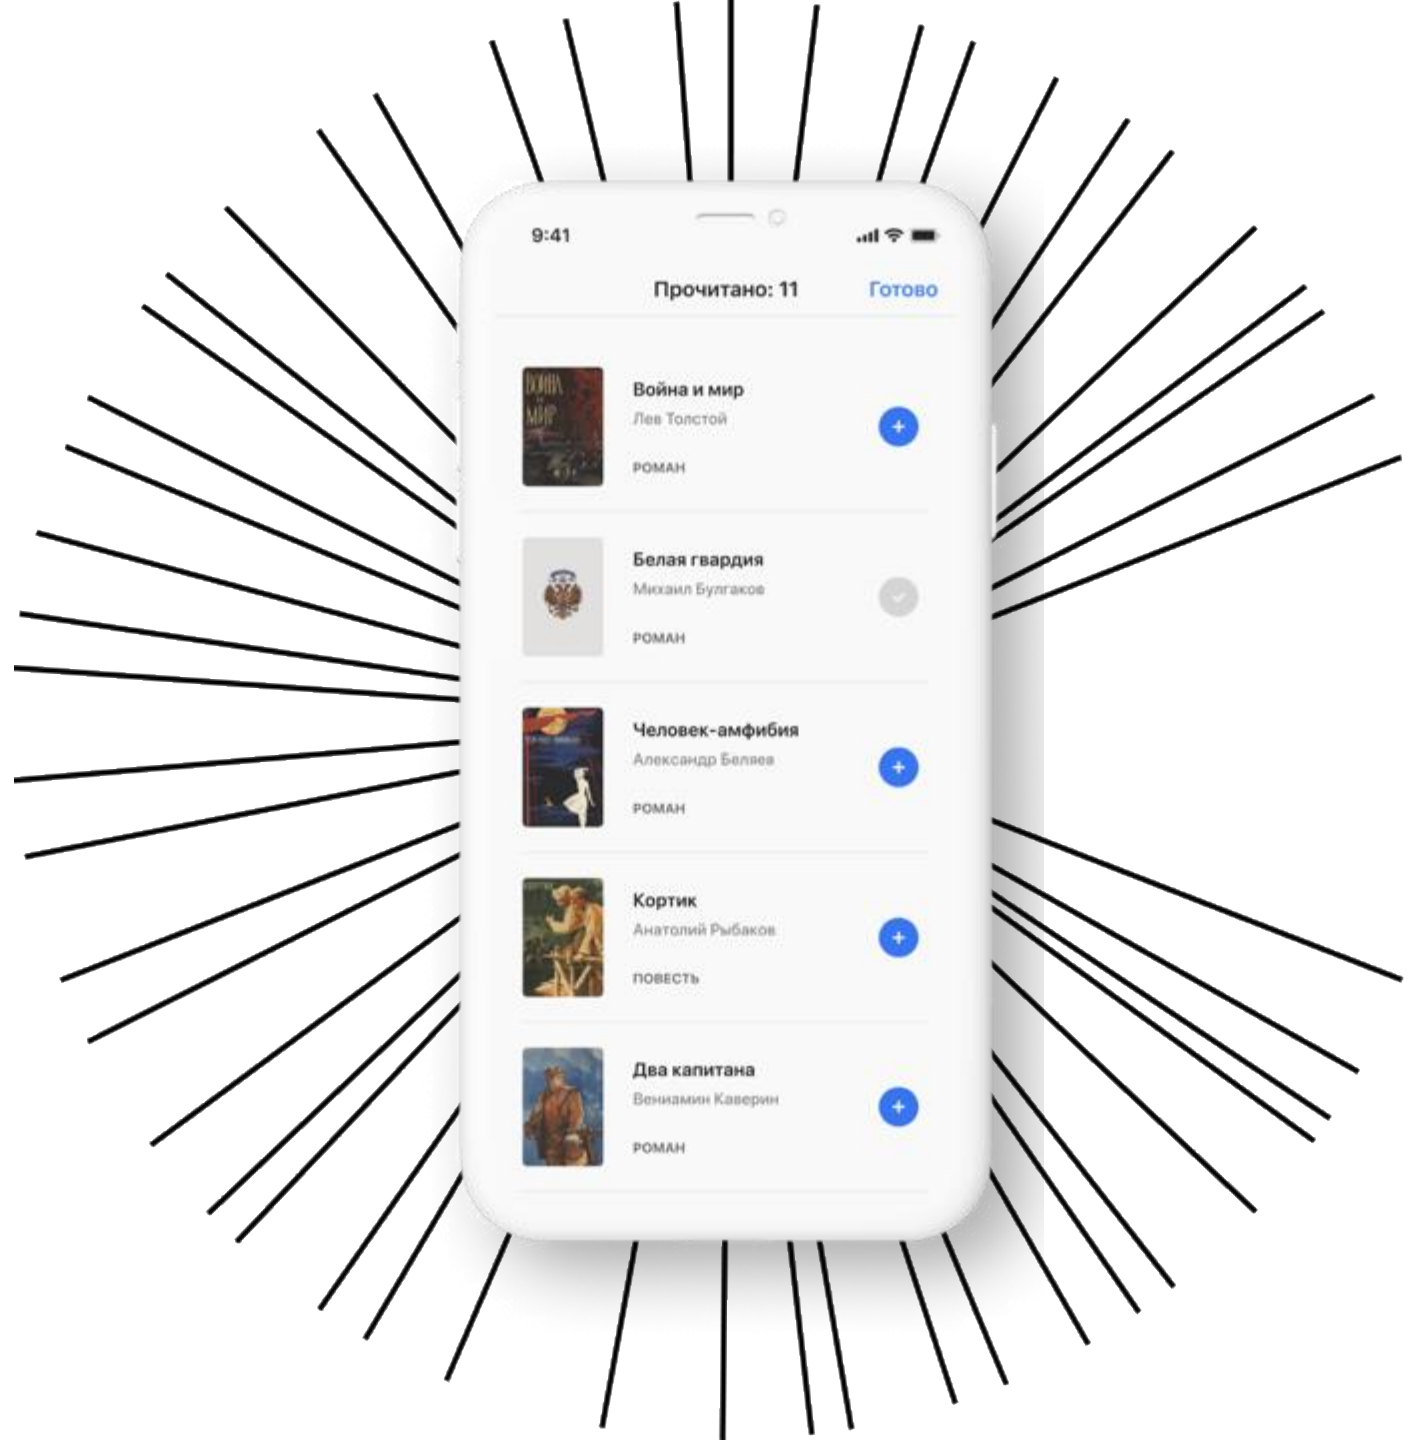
9:41

Прочитано: 11

Готово

Война и мир
Лев Толстой
РОМАН

Белая гвардия
Михаил Булгаков
РОМАН

Человек-амфибия
Александр Беляев
РОМАН

Кортик
Анатолий Рыбаков
ПОВЕСТЬ

Два капитана
Вениамин Каверин
РОМАН